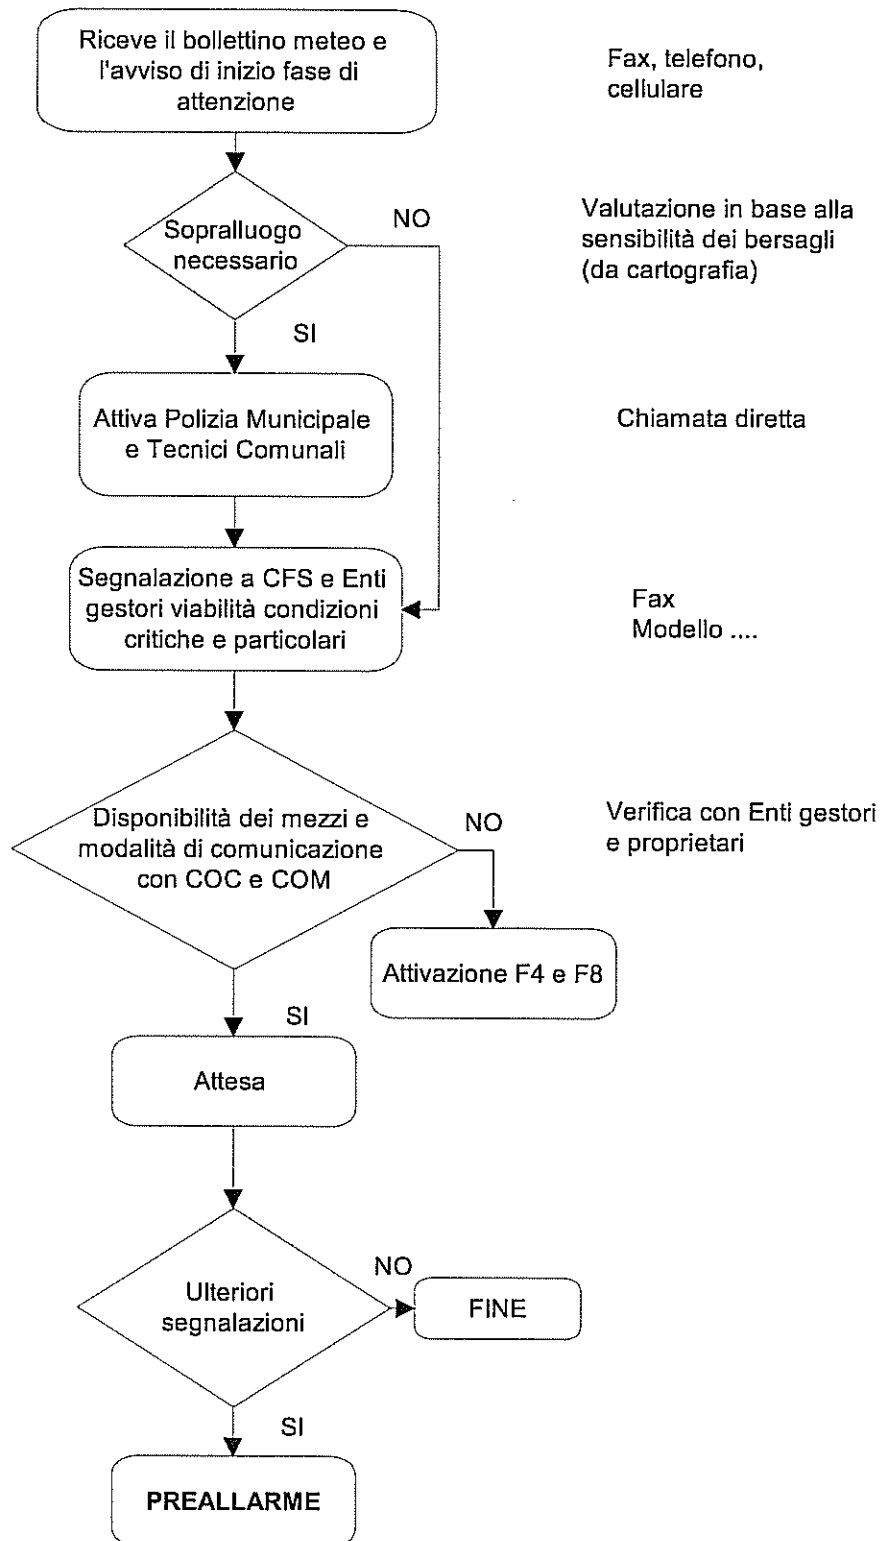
Riceve il bollettino meteo e l'avviso di inizio fase di attenzione

Fax, telefono, cellulare

Sopralluogo necessario

NO

Valutazione in base alla sensibilità dei bersagli (da cartografia)

SI

Attiva Polizia Municipale e Tecnici Comunali

Chiamata diretta

Segnalazione a CFS e Enti gestori viabilità condizioni critiche e particolari

Fax
Modello ....

Disponibilità dei mezzi e modalità di comunicazione con COC e COM

NO

Verifica con Enti gestori e proprietari

Attivazione F4 e F8

SI

Attesa

Ulteriori segnalazioni

NO

FINE

SI

PREALLARME